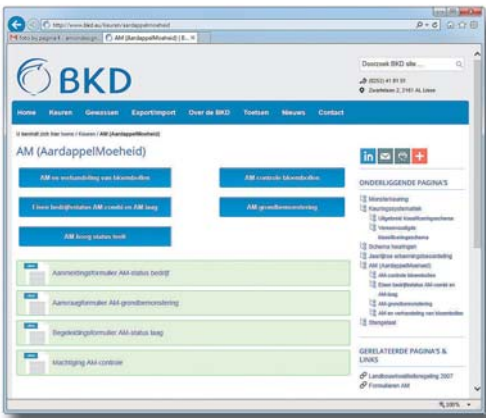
http://www.bkd.eu/keuren/aardappelmoeheid

AM (AardappelMoeheid) | B...

BKD

Doorzoek BKD site...

(0252) 41 81 81

Zwartelaan 2, 2161 AL Lisse

Home Keuren Gewassen Export/import Over de BKD Toetsen Nieuws Contact

U bevindt zich hier home / Keuren / AM (AardappelMoeheid)

AM (AardappelMoeheid)

AM en verhandeling van bloembollen

AM controle bloembollen

Eisen bedrijfsstatus AM-combi en AM laag

AM grondbemonstering

AM hoog status teelt

Aanmeldingsformulier AM-status bedrijf

Aanvraagformulier AM-grondbemonstering

Begeleidingsformulier AM-status laag

Machtiging AM-controle

ONDERLIGGENDE PAGINA'S

Monsterneming

Keuringssystematiek

Uitgebreid klasseringsschema

Vereenvoudigde klasseringschema

Schema heuringen

Jaarlijkse schermingsbeoordeling

AM (AardappelMoeheid)

AM controle bloembollen

Eisen bedrijfsstatus AM-combi en AM laag

AM grondbemonstering

AM en verhandeling van bloembollen

Stengelaal

GERELATEERDE PAGINA'S & LINKS

Landbouwkwaliteitsregeling 2007

Formulieren AM

100%